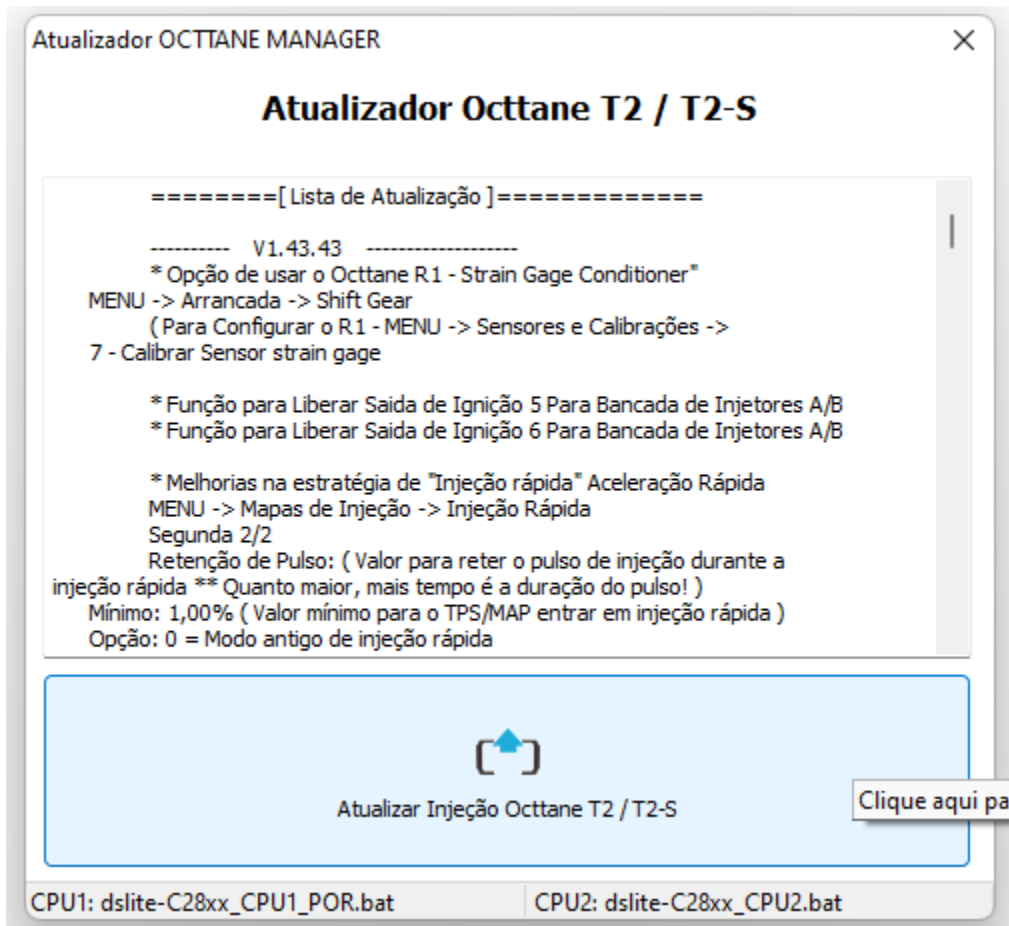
Atualizador OCTTANE MANAGER

Atualizador Octtane T2 / T2-S

========[ Lista de Atualização ]============

---------- V1.43.43 ------------------
* Opção de usar o Octtane R1 - Strain Gage Conditioner"
MENU -> Arrancada -> Shift Gear
( Para Configurar o R1 - MENU -> Sensores e Calibrações ->
7 - Calibrar Sensor strain gage

* Função para Liberar Saida de Ignição 5 Para Bancada de Injetores A/B
* Função para Liberar Saida de Ignição 6 Para Bancada de Injetores A/B

* Melhorias na estratégia de "Injeção rápida" Aceleração Rápida
MENU -> Mapas de Injeção -> Injeção Rápida
Segunda 2/2
Retenção de Pulso: ( Valor para reter o pulso de injeção durante a injeção rápida ** Quanto maior, mais tempo é a duração do pulso! )
Mínimo: 1,00% ( Valor mínimo para o TPS/MAP entrar em injeção rápida )
Opção: 0 = Modo antigo de injeção rápida

Atualizar Injeção Octtane T2 / T2-S

Clique aqui pa

CPU1: dslite-C28xx_CPU1_POR.bat

CPU2: dslite-C28xx_CPU2.bat